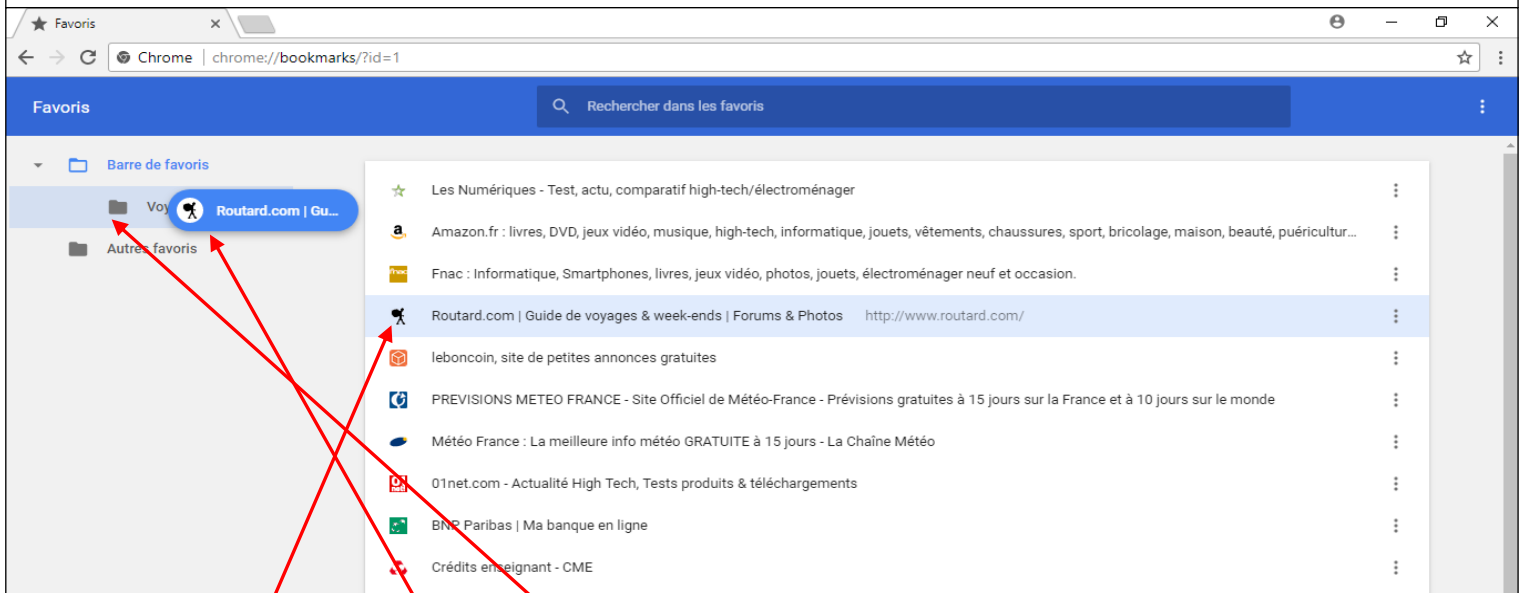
Favoris

Chrome | chrome://bookmarks/?id=1

Favoris

Rechercher dans les favoris

Barre de favoris

Voy

Routard.com | Gu...

Autres favoris

Les Numériques - Test, actu, comparatif high-tech/électroménager

Amazon.fr : livres, DVD, jeux vidéo, musique, high-tech, informatique, jouets, vêtements, chaussures, sport, bricolage, maison, beauté, puériculture...

Fnac : Informatique, Smartphones, livres, jeux vidéo, photos, jouets, électroménager neuf et occasion.

Routard.com | Guide de voyages & week-ends | Forums & Photos http://www.routard.com/

leboncoin, site de petites annonces gratuites

PREVISIONS METEO FRANCE - Site Officiel de Météo-France - Prévisions gratuites à 15 jours sur la France et à 10 jours sur le monde

Météo France : La meilleure info météo GRATUITE à 15 jours - La Chaîne Météo

01net.com - Actualité High Tech, Tests produits & téléchargements

BNP Paribas | Ma banque en ligne

Crédits enseignant - CME